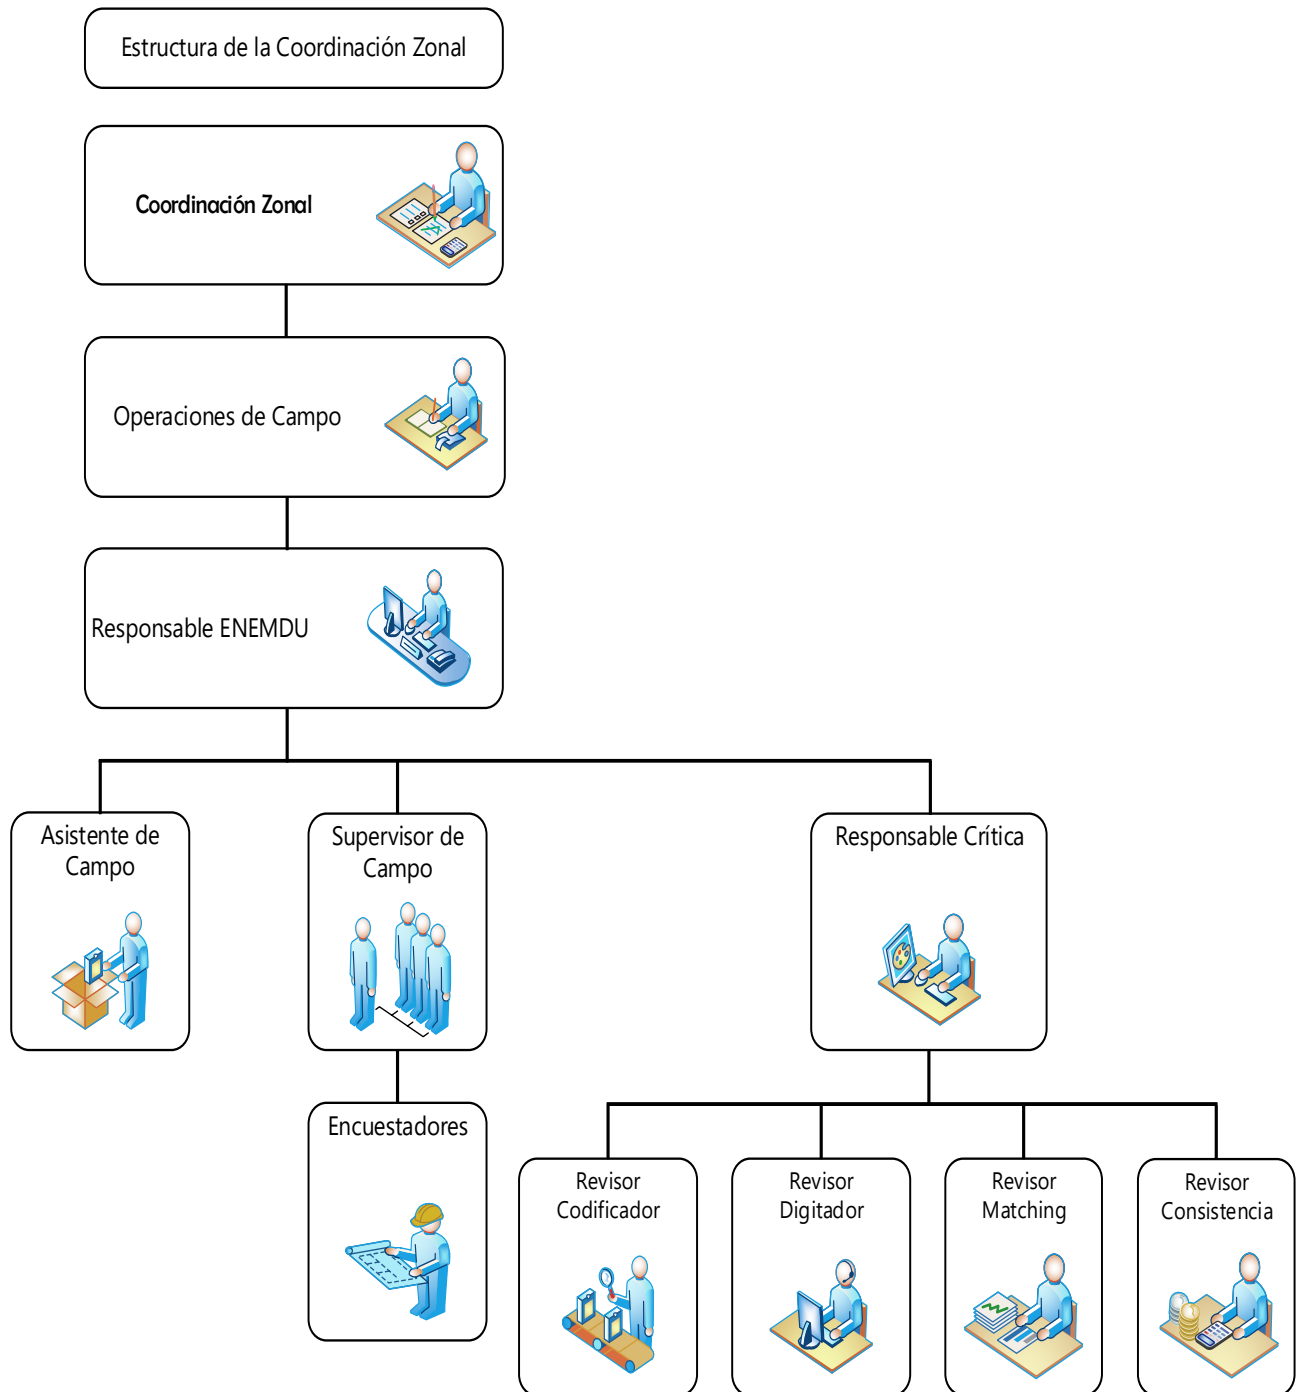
Estructura de la Coordinación Zonal

Coordinación Zonal

Operaciones de Campo

Responsable ENEMDU

Asistente de Campo

Supervisor de Campo

Responsable Crítica

Encuestadores

Revisor Codificador

Revisor Digitador

Revisor Matching

Revisor Consistencia